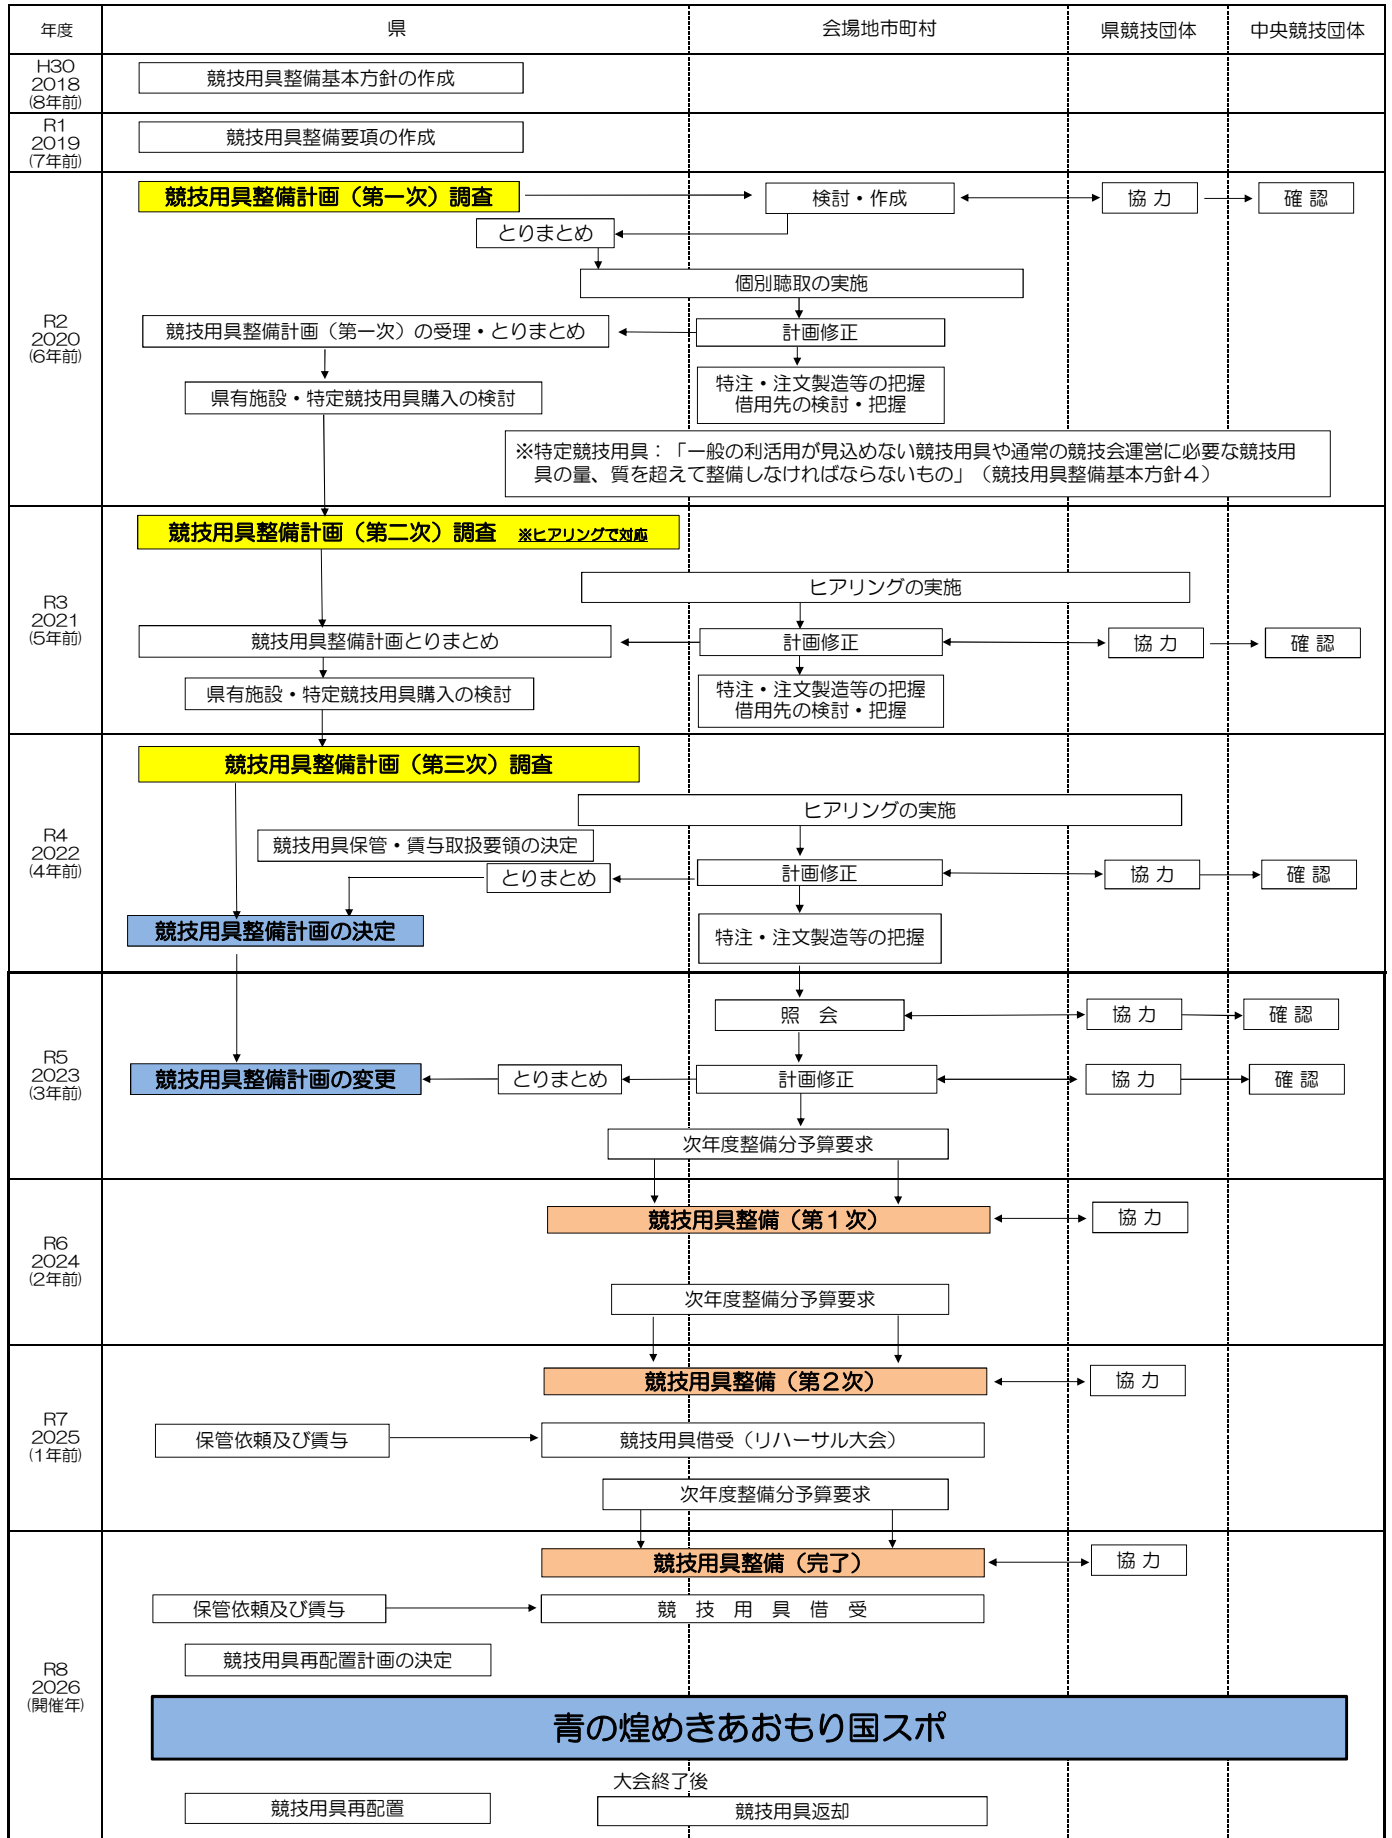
年度 | 県 | 会場地市町村 | 県競技団体 | 中央競技団体

H30 2018 (8年前)
競技用具整備基本方針の作成

R1 2019 (7年前)
競技用具整備要項の作成

R2 2020 (6年前)
競技用具整備計画（第一次）調査
検討・作成
協 力
確 認
とりまとめ
個別聴取の実施
競技用具整備計画（第一次）の受理・とりまとめ
計画修正
県有施設・特定競技用具購入の検討
特注・注文製造等の把握
借用先の検討・把握
※特定競技用具：「一般の利活用が見込めない競技用具や通常の競技会運営に必要な競技用具の量、質を超えて整備しなければならないもの」（競技用具整備基本方針４）

R3 2021 (5年前)
競技用具整備計画（第二次）調査 ※ヒアリングで対応
ヒアリングの実施
競技用具整備計画とりまとめ
計画修正
協 力
確 認
県有施設・特定競技用具購入の検討
特注・注文製造等の把握
借用先の検討・把握

R4 2022 (4年前)
競技用具整備計画（第三次）調査
ヒアリングの実施
競技用具保管・賃与取扱要領の決定
とりまとめ
計画修正
協 力
確 認
競技用具整備計画の決定
特注・注文製造等の把握

R5 2023 (3年前)
照 会
協 力
確 認
競技用具整備計画の変更
とりまとめ
計画修正
協 力
確 認
次年度整備分予算要求

R6 2024 (2年前)
競技用具整備（第１次）
協 力
次年度整備分予算要求

R7 2025 (1年前)
競技用具整備（第２次）
協 力
保管依頼及び賃与
競技用具借受（リハーサル大会）
次年度整備分予算要求

R8 2026 (開催年)
競技用具整備（完了）
協 力
保管依頼及び賃与
競 技 用 具 借 受
競技用具再配置計画の決定
青の煌めきあおもり国スポ
大会終了後
競技用具再配置
競技用具返却